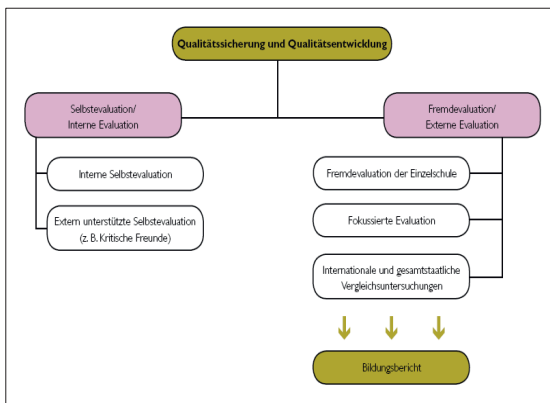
Qualitätssicherung und Qualitätsentwicklung

Selbstevaluation/ Interne Evaluation

Interne Selbstevaluation

Extern unterstützte Selbstevaluation (z. B. Kritische Freunde)

Fremdevaluation/ Externe Evaluation

Fremdevaluation der Einzelschule

Fokussierte Evaluation

Internationale und gesamtstaatliche Vergleichsuntersuchungen

Bildungsbericht